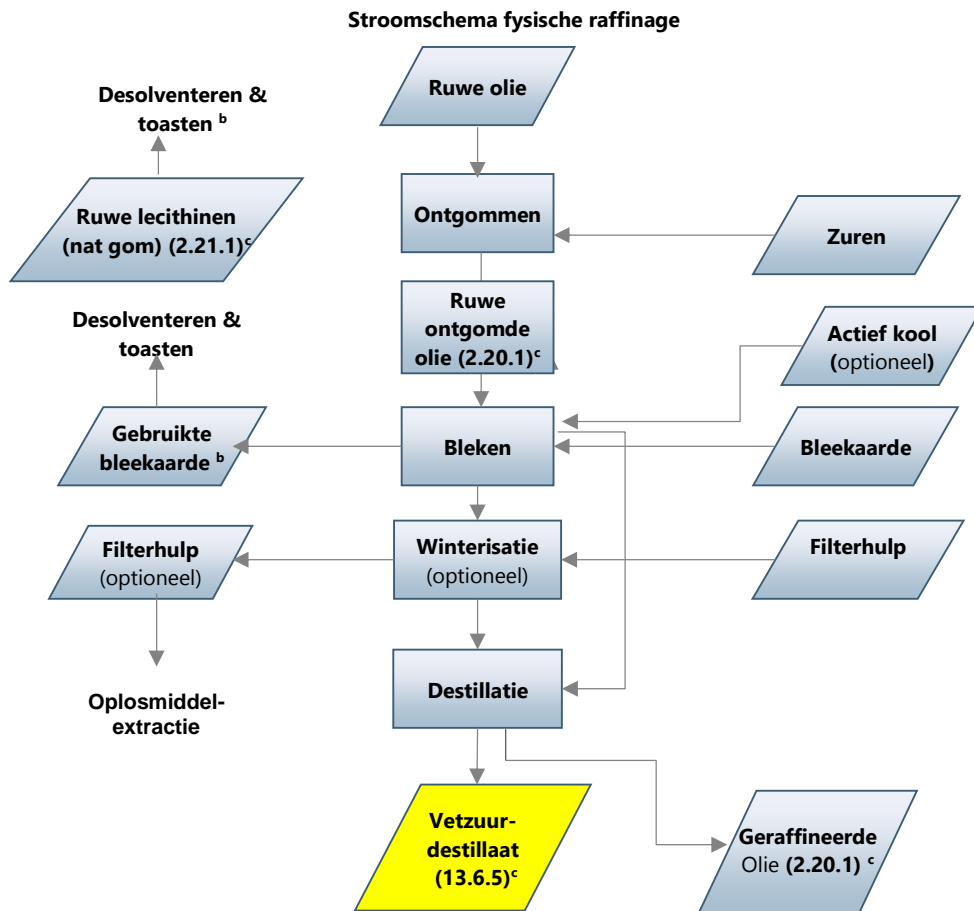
Stroomschema fysische raffinage

Ruwe olie

Desolventeren & toasten $^b$

Ruwe lecithinen (nat gom) (2.21.1)$^c$

Ontgommen

Zuren

Ruwe ontgomde olie (2.20.1)$^c$

Desolventeren & toasten

Actief kool (optioneel)

Gebruikte bleekaarde $^b$

Bleken

Bleekaarde

Filterhulp (optioneel)

Winterisatie (optioneel)

Filterhulp

Oplosmiddel-extractie

Destillatie

Vetzuur-destillaat (13.6.5)$^c$

Geraffineerde Olie (2.20.1) $^c$